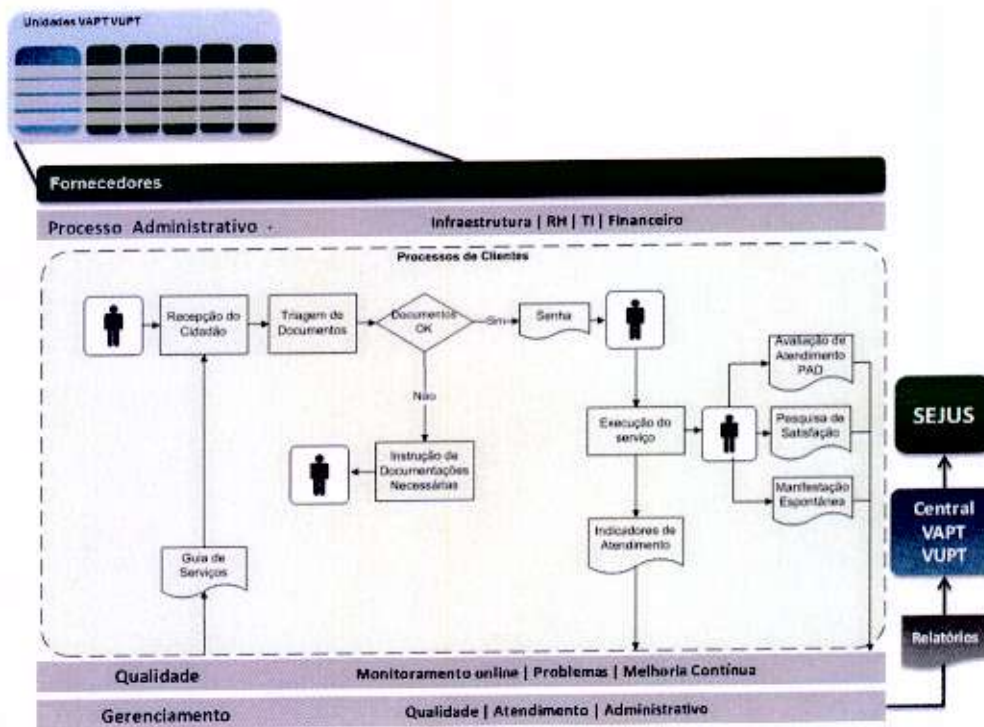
Unidades VAPT VUPT

Fornecedores

Processo Administrativo -

Infraestrutura | RH | TI | Financeiro

Processos de Clientes

Recepção do Cidadão

Triagem de Documentos

Documentos OK

Sim

Senha

Não

Instrução de Documentações Necessárias

Execução do serviço

Avaliação de Atendimento PAD

Pesquisa de Satisfação

Manifestação Espontânea

Indicadores de Atendimento

Guia de Serviços

SEJUS

Central VAPT VUPT

Relatórios

Qualidade

Monitoramento online | Problemas | Melhoria Contínua

Gerenciamento

Qualidade | Atendimento | Administrativo